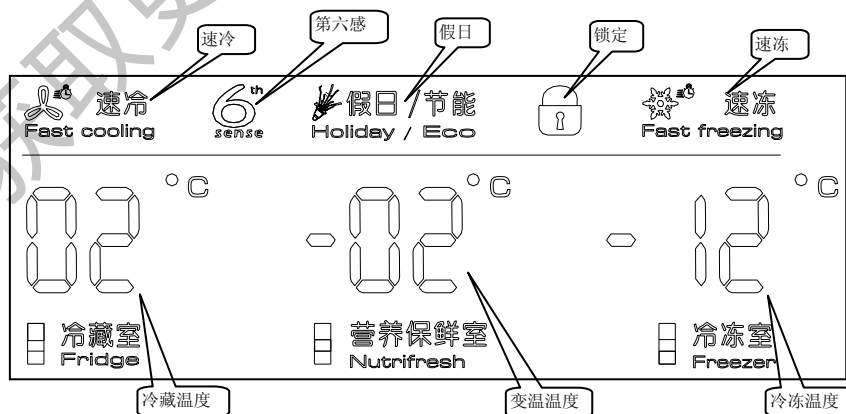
速冷
第六感
假日
锁定
速冻

速冷
Fast cooling
6 th
sense
假日/节能
Holiday / Eco
速冻
Fast freezing

02 °C
-02 °C
-12 °C

冷藏室
Fridge
营养保鲜室
Nutrifresh
冷冻室
Freezer

冷藏温度
变温温度
冷冻温度